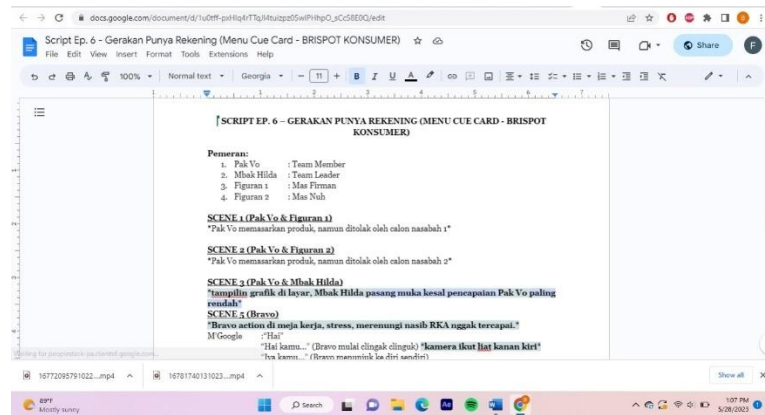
docs.google.com/document/d/1u0tff-pxHlq4rTTq/I4tulzpz05wIPHhpO_sCcS8E0Q/edit

Script Ep. 6 - Gerakan Punya Rekening (Menu Cue Card - BRISPOT KONSUMER)

File Edit View Insert Format Tools Extensions Help

Share

100% Normal text Georgia 11

SCRIPT EP. 6 – GERAKAN PUNYA REKENING (MENU CUE CARD - BRISPOT KONSUMER)

Pemeran:
1. Pak Vo : Team Member
2. Mbak Hilda : Team Leader
3. Figuran 1 : Mas Firman
4. Figuran 2 : Mas Nuh

SCENE 1 (Pak Vo & Figuran 1)
*Pak Vo memasarkan produk, namun ditolak oleh calon nasabah 1*

SCENE 2 (Pak Vo & Figuran 2)
*Pak Vo memasarkan produk, namun ditolak oleh calon nasabah 2*

SCENE 3 (Pak Vo & Mbak Hilda)
*tampilin grafik di layar, Mbak Hilda pasang muka kesal pencapaian Pak Vo paling rendah*
SCENE 5 (Bravo)
*Bravo action di meja kerja, stress, merenungi nasib RKA nggak tercapai.*
M'Google : "Hai"
"Hai kamu..." (Bravo mulai clingak clinguk) *kamera ikut liat kanan kiri*
"Iya kamu..." (Bravo menunjuk ke diri sendiri)

Waiting for peoplestack-pa.clients6.google.com...

16772095791022....mp4
16781740131023....mp4
Show all

89°F
Mostly sunny
Search
1:07 PM
5/28/2023